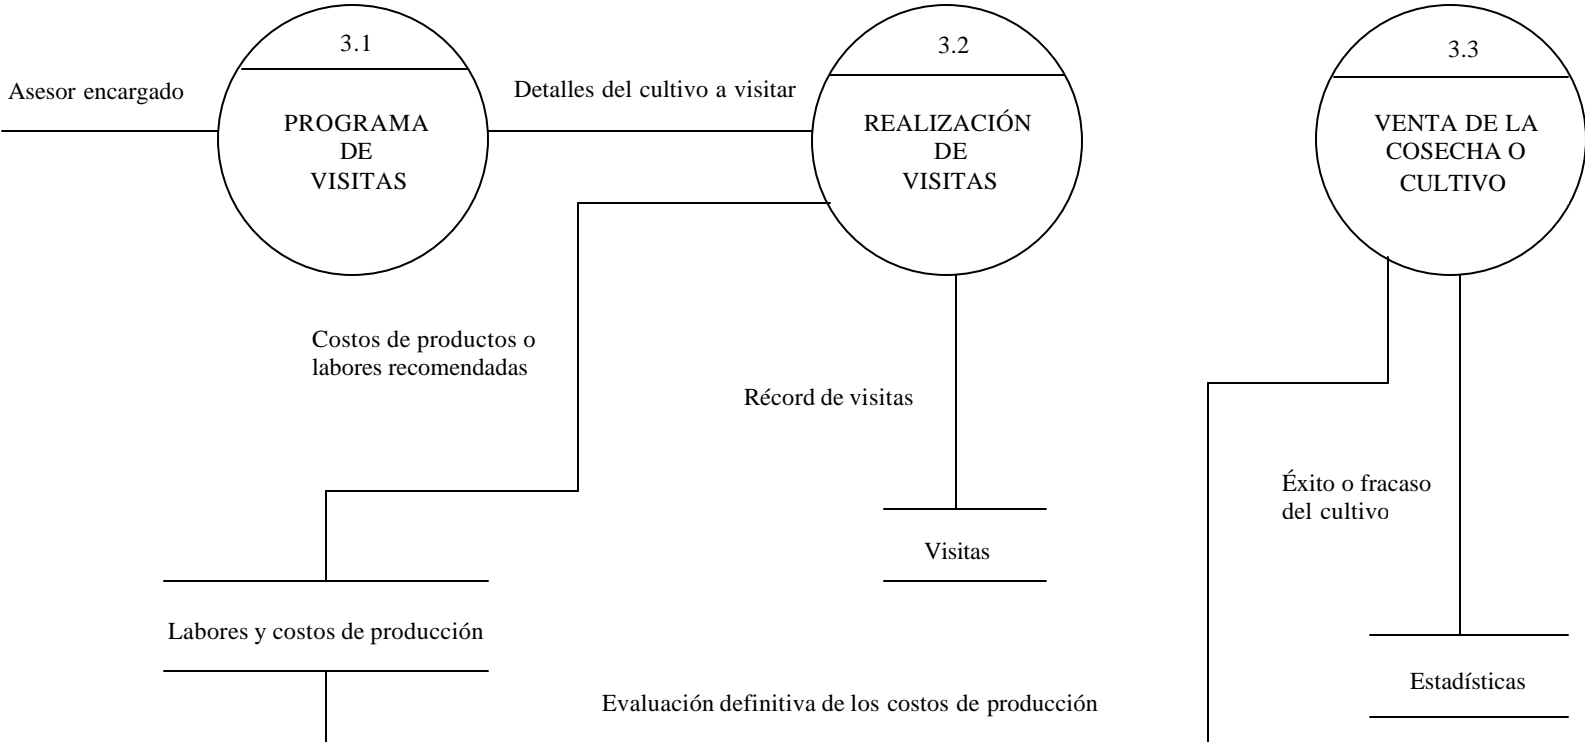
3.1

Asesor encargado

PROGRAMA DE VISITAS

Detalles del cultivo a visitar

3.2

REALIZACIÓN DE VISITAS

3.3

VENTA DE LA COSECHA O CULTIVO

Costos de productos o labores recomendadas

Récord de visitas

Éxito o fracaso del cultivo

Visitas

Labores y costos de producción

Estadísticas

Evaluación definitiva de los costos de producción